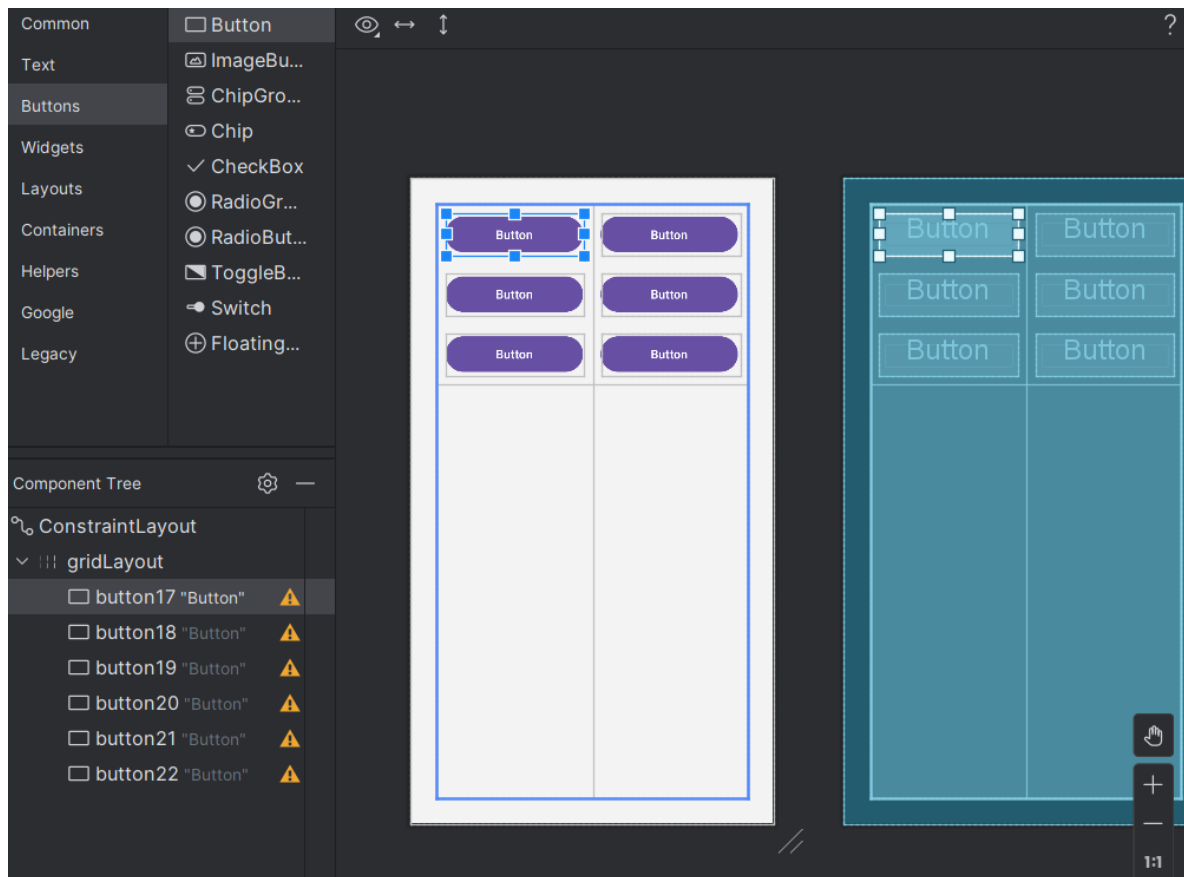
Common
Text
Buttons
Widgets
Layouts
Containers
Helpers
Google
Legacy

Button
ImageBu...
ChipGro...
Chip
CheckBox
RadioGr...
RadioBut...
ToggleB...
Switch
Floating...

?

Button Button
Button Button
Button Button

Button Button
Button Button
Button Button

Component Tree
ConstraintLayout
gridLayout
button17 "Button"
button18 "Button"
button19 "Button"
button20 "Button"
button21 "Button"
button22 "Button"

+
—
1:1